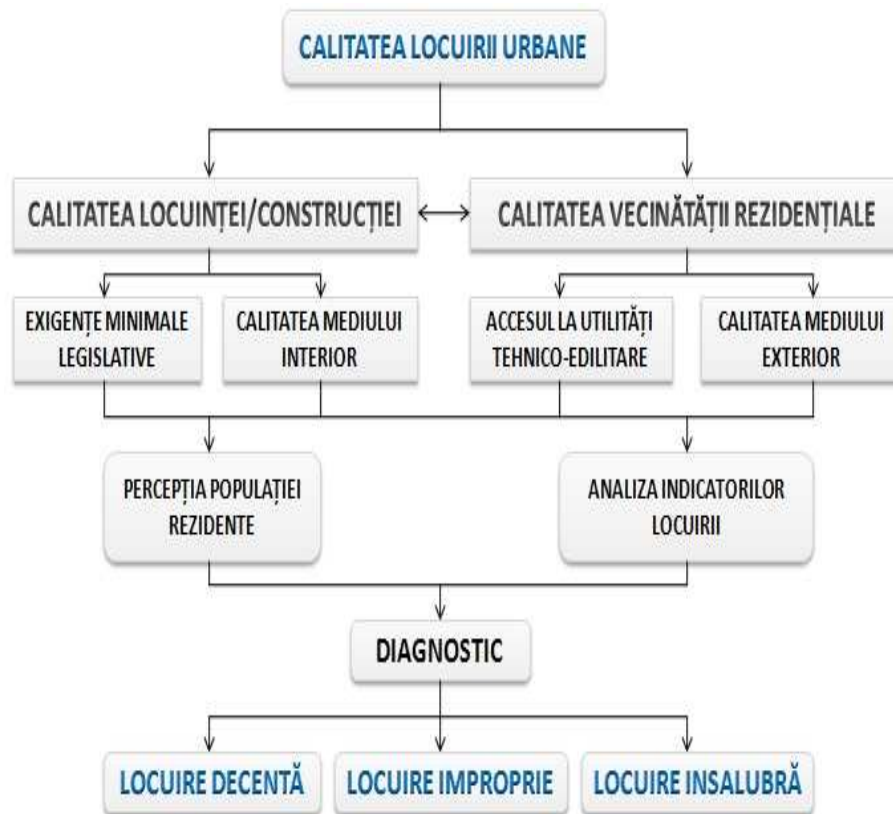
CALITATEA LOCUIRII URBANE

CALITATEA LOCUINȚEI/CONSTRUCȚIEI

CALITATEA VECINĂTĂȚII REZIDENȚIALE

EXIGENȚE MINIMALE LEGISLATIVE

CALITATEA MEDIULUI INTERIOR

ACCESUL LA UTILITĂȚI TEHNICO-EDILITARE

CALITATEA MEDIULUI EXTERIOR

PERCEPȚIA POPULAȚIEI REZIDENTE

ANALIZA INDICATORILOR LOCUIRII

DIAGNOSTIC

LOCUIRE DECENTĂ

LOCUIRE IMPROPRIE

LOCUIRE INSALUBRĂ